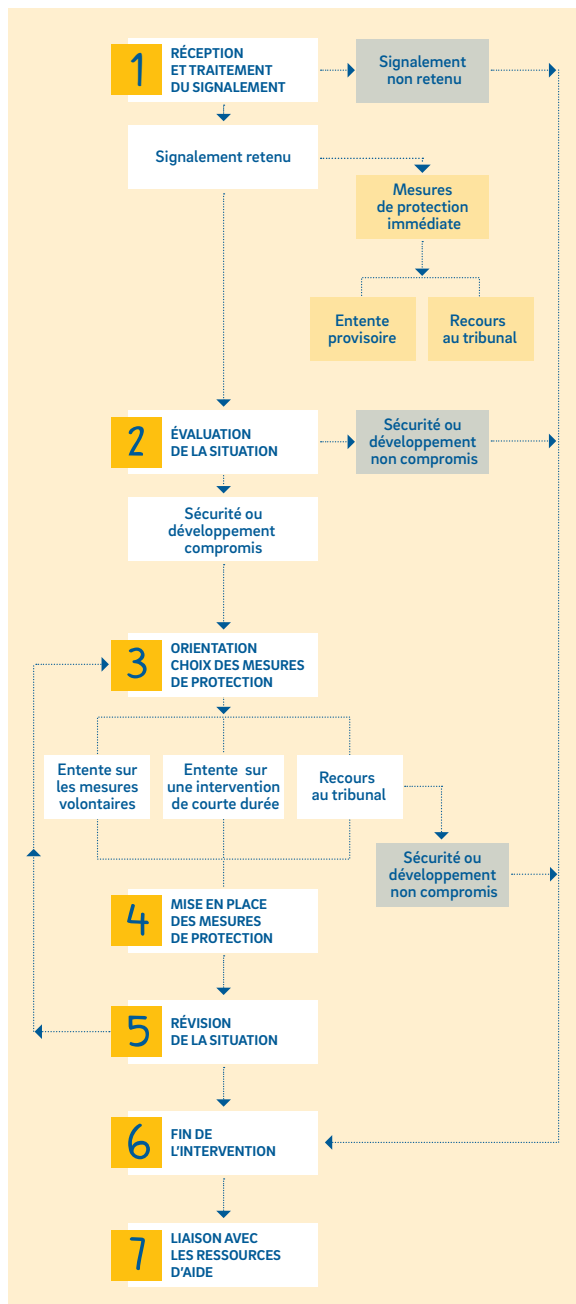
1 RÉCEPTION ET TRAITEMENT DU SIGNALEMENT

Signalement non retenu

Signalement retenu

Mesures de protection immédiate

Entente provisoire

Recours au tribunal

2 ÉVALUATION DE LA SITUATION

Sécurité ou développement non compromis

Sécurité ou développement compromis

3 ORIENTATION CHOIX DES MESURES DE PROTECTION

Entente sur les mesures volontaires

Entente sur une intervention de courte durée

Recours au tribunal

Sécurité ou développement non compromis

4 MISE EN PLACE DES MESURES DE PROTECTION

5 RÉVISION DE LA SITUATION

6 FIN DE L'INTERVENTION

7 LIAISON AVEC LES RESSOURCES D'AIDE